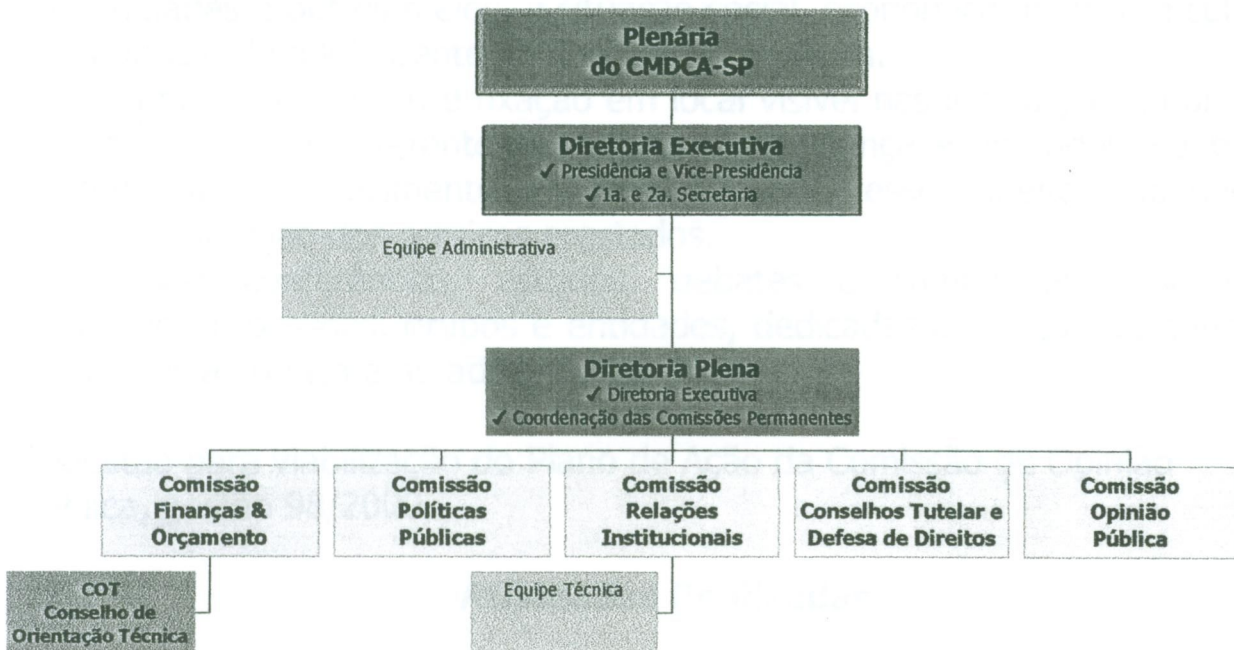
Plenária
do CMDCA-SP

Diretoria Executiva
✓ Presidência e Vice-Presidência
✓ 1a. e 2a. Secretaria

Equipe Administrativa

Diretoria Plena
✓ Diretoria Executiva
✓ Coordenação das Comissões Permanentes

Comissão
Finanças &
Orçamento

Comissão
Políticas
Públicas

Comissão
Relações
Institucionais

Comissão
Conselhos Tutelar e
Defesa de Direitos

Comissão
Opinião
Pública

COT
Conselho de
Orientação Técnica

Equipe Técnica